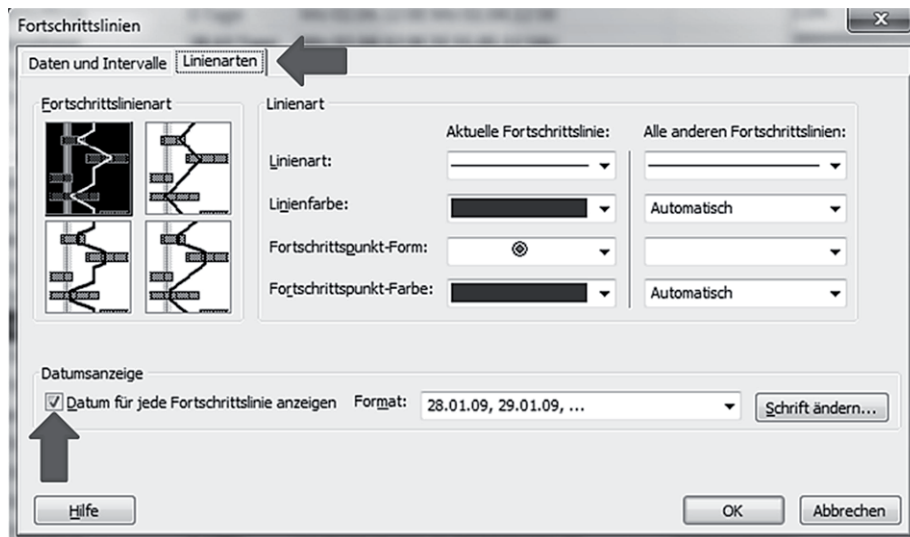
Fortschrittslinien

Daten und Intervalle | Linienarten

Fortschrittslinienart

Linienart

Aktuelle Fortschrittslinie:

Alle anderen Fortschrittslinien:

Linienart:

Linienfarbe:

Automatisch

Fortschrittspunkt-Form:

Fortschrittspunkt-Farbe:

Automatisch

Datumsanzeige

Datum für jede Fortschrittslinie anzeigen

Format:

28.01.09, 29.01.09, ...

Schrift ändern...

Hilfe

OK

Abbrechen